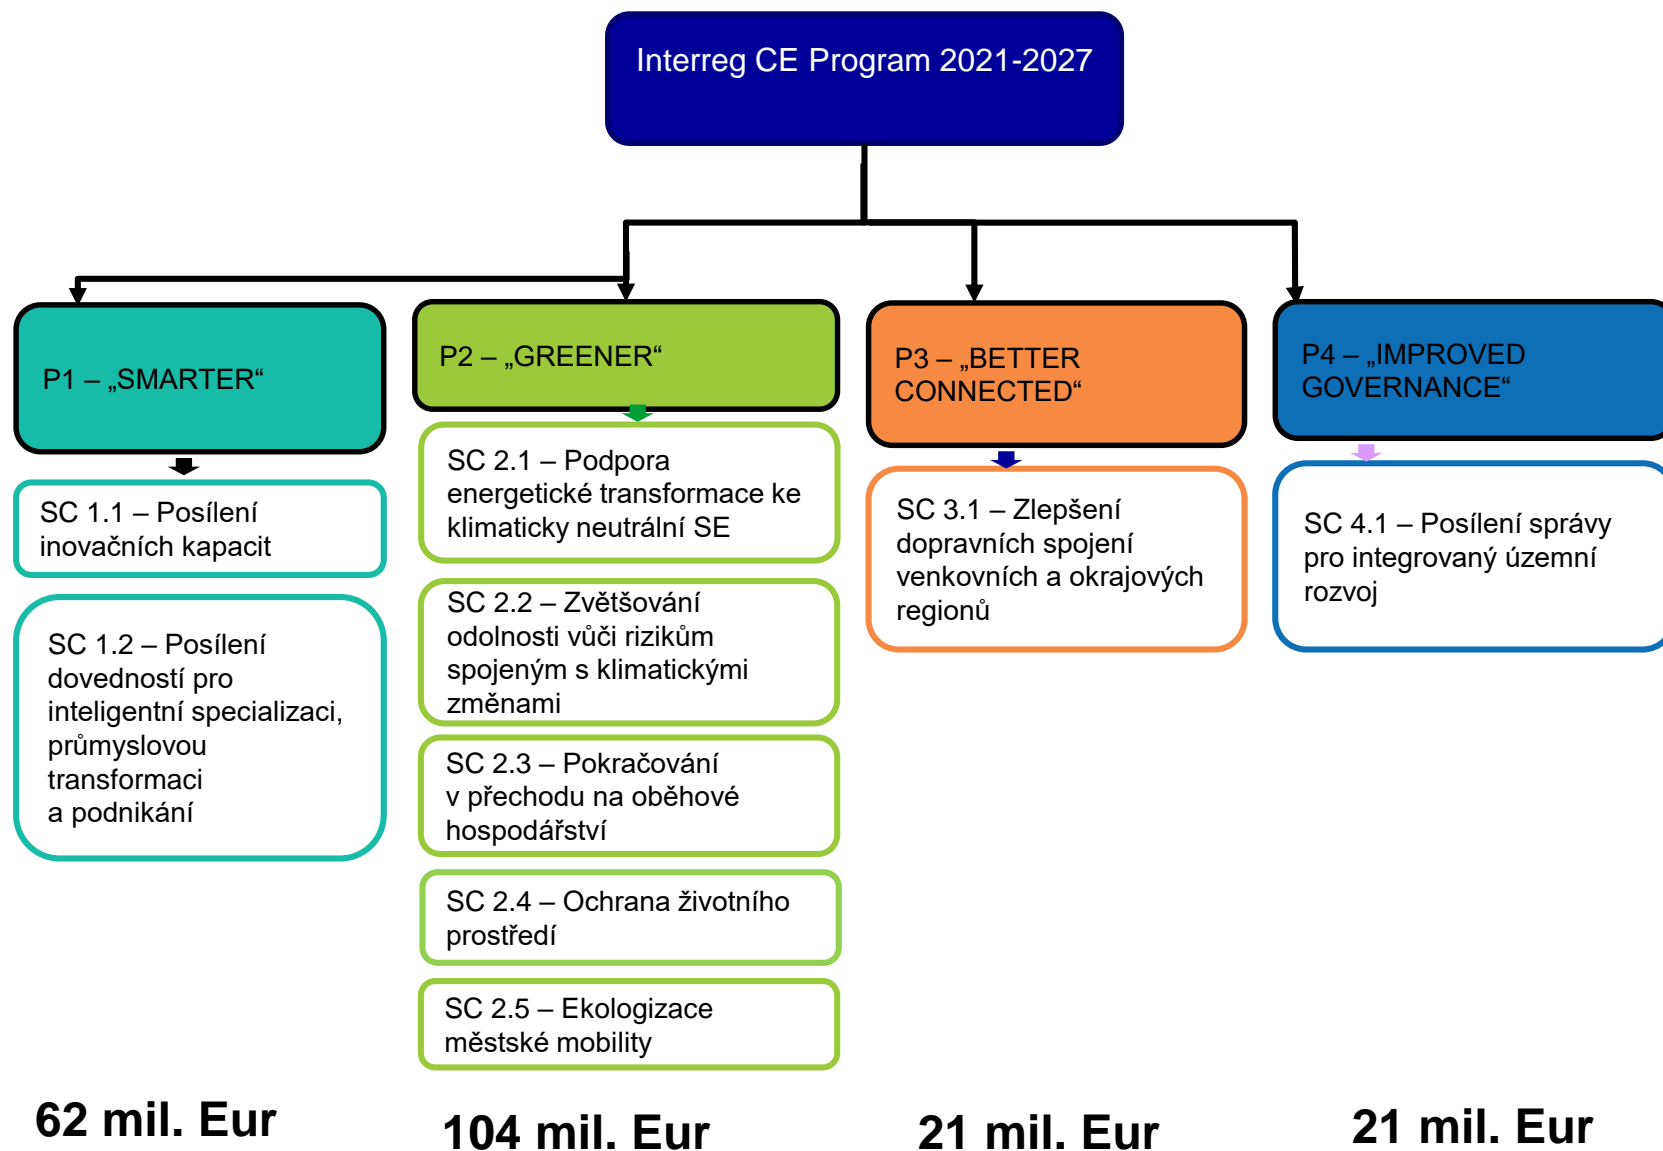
Interreg CE Program 2021-2027

P1 – „SMARTER“

SC 1.1 – Posílení inovačních kapacit

SC 1.2 – Posílení dovedností pro inteligentní specializaci, průmyslovou transformaci a podnikání

62 mil. Eur

P2 – „GREENER“

SC 2.1 – Podpora energetické transformace ke klimaticky neutrální SE

SC 2.2 – Zvětšování odolnosti vůči rizikům spojeným s klimatickými změnami

SC 2.3 – Pokračování v přechodu na oběhové hospodářství

SC 2.4 – Ochrana životního prostředí

SC 2.5 – Ekologizace městské mobility

104 mil. Eur

P3 – „BETTER CONNECTED“

SC 3.1 – Zlepšení dopravních spojení venkovních a okrajových regionů

21 mil. Eur

P4 – „IMPROVED GOVERNANCE“

SC 4.1 – Posílení správy pro integrovaný územní rozvoj

21 mil. Eur